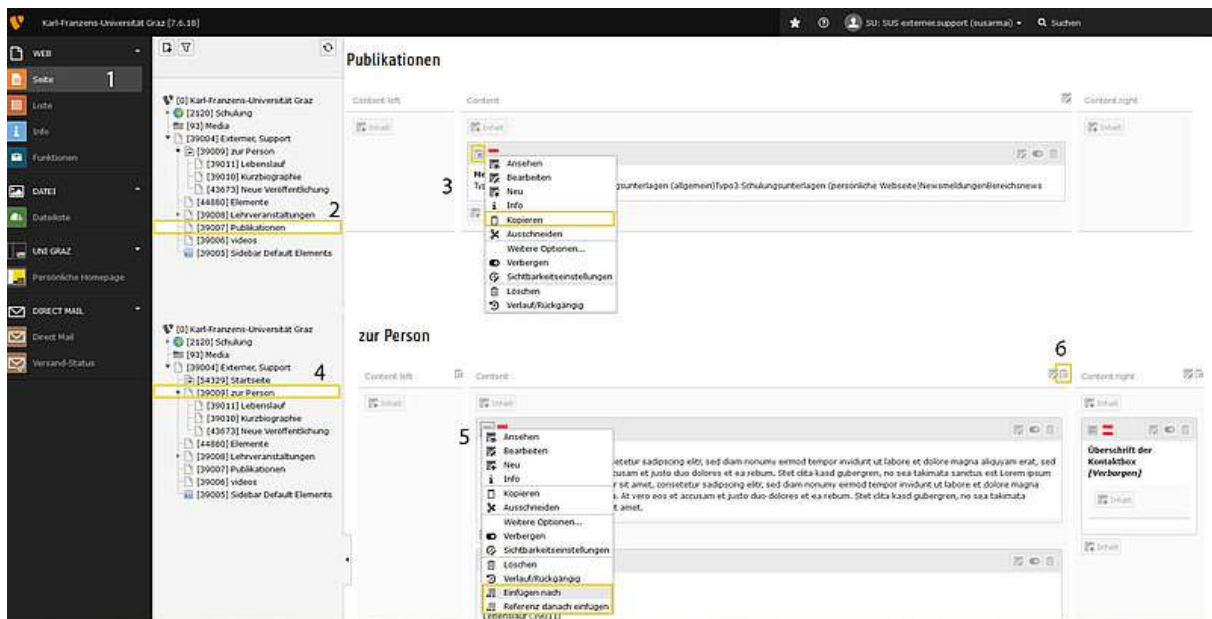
Karl-Franzens-Universität Graz [7.6.18]

SU: SUS externer.support (susarma) ▾ Suchen

WEB
Seite 1
Liste
Info
Funktionen
DATEI
Dateiliste
UNI GRAZ
Persönliche Homepage
DIRECT MAIL
Direct Mail
Versand-Status

[0] Karl-Franzens-Universität Graz
[2120] Schulung
[93] Media
[39004] Externer, Support
[39009] zur Person
[39011] Lebenslauf
[39010] Kurzbiographie
[43673] Neue Veröffentlichung
[44880] Elemente
[39008] Lehrveranstaltungen 2
[39007] Publikationen
[39006] videos
[39005] Sidebar Default Elements

Publikationen

Content left
Content
Content right
Inhalt
Inhalt
Inhalt

3
Ansehen
Bearbeiten
Neu
Info
Kopieren
Ausschneiden
Weitere Optionen...
Verbergen
Sichtbarkeitseinstellungen
Löschen
Verlauf/Rückgängig

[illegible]sunterlagen (allgemein)Typo3-Schulungsunterlagen (persönliche Webseite)NewsmeldungenBereichsnews

[0] Karl-Franzens-Universität Graz
[2120] Schulung
[93] Media
[39004] Externer, Support
[54329] Startseite 4
[39009] zur Person
[39011] Lebenslauf
[39010] Kurzbiographie
[43673] Neue Veröffentlichung
[44880] Elemente
[39008] Lehrveranstaltungen
[39007] Publikationen
[39006] videos
[39005] Sidebar Default Elements

zur Person

Content left
Content
6
Content right
Inhalt
Inhalt
Inhalt

5
Ansehen
Bearbeiten
Neu
Info
Kopieren
Ausschneiden
Weitere Optionen...
Verbergen
Sichtbarkeitseinstellungen
Löschen
Verlauf/Rückgängig
Einfügen nach
Referenz danach einfügen

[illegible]etetur sadipscing elitr, sed diam nonumy eirmod tempor invidunt ut labore et dolore magna aliquyam erat, sed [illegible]cusam et justo duo dolores et ea rebum. Stet clita kasd gubergren, no sea takimata sanctus est Lorem ipsum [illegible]r sit amet, consetetur sadipscing elitr, sed diam nonumy eirmod tempor invidunt ut labore et dolore magna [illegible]s. At vero eos et accusam et justo duo dolores et ea rebum. Stet clita kasd gubergren, no sea takimata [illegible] amet.

Überschrift der Kontaktbox [Verborgen]
Inhalt
Inhalt